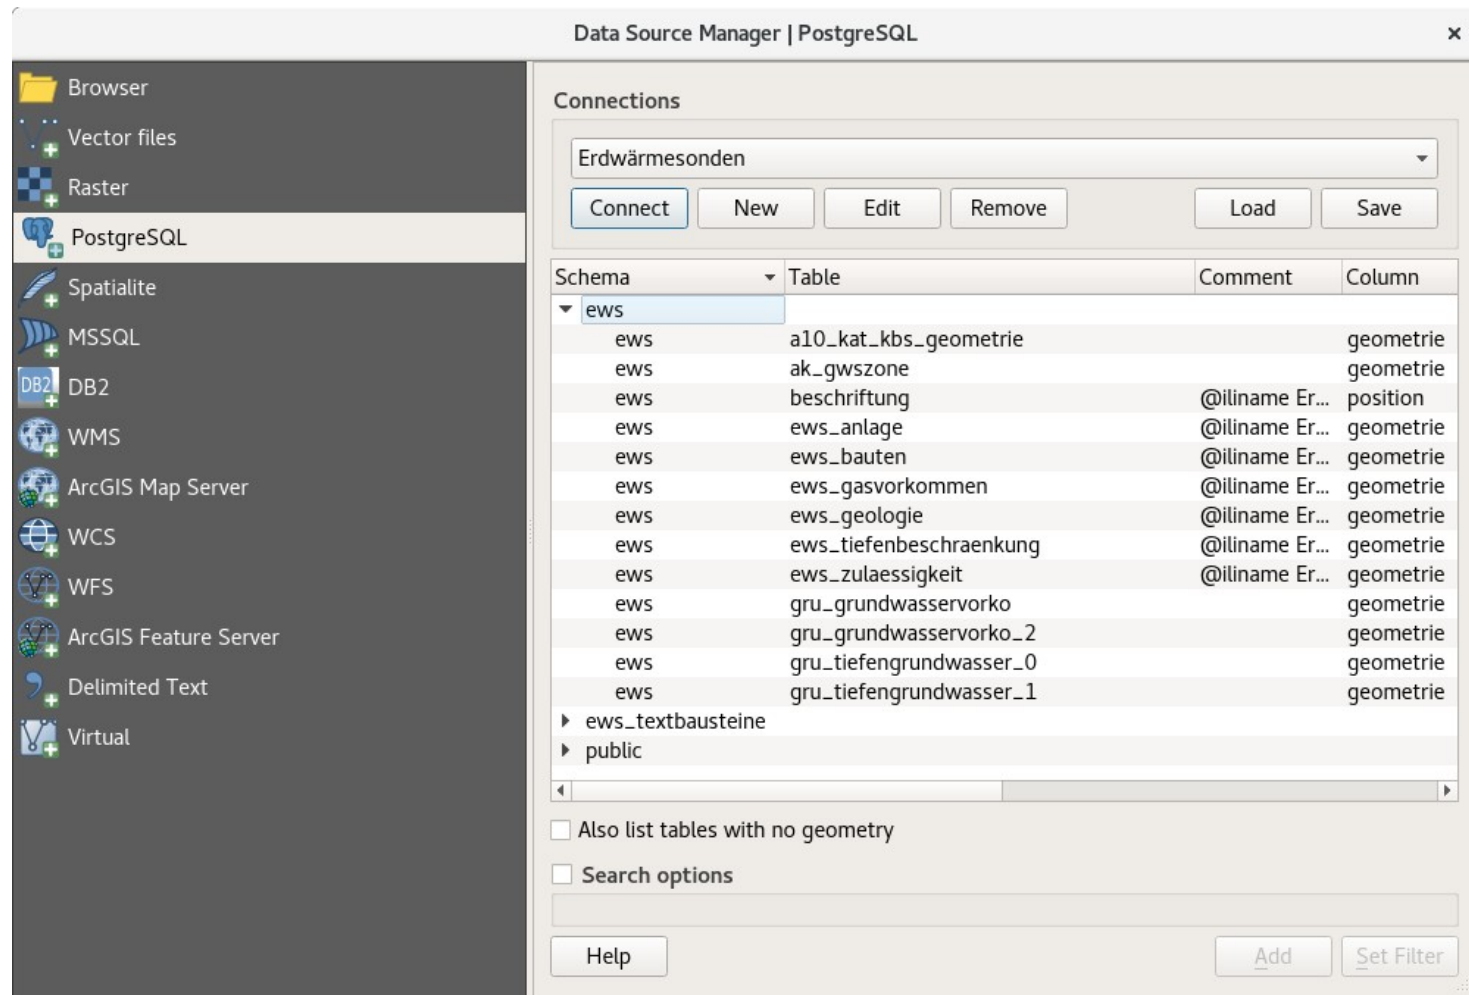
Data Source Manager | PostgreSQL

×

Browser
Vector files
Raster
PostgreSQL
Spatialite
MSSQL
DB2
WMS
ArcGIS Map Server
WCS
WFS
ArcGIS Feature Server
Delimited Text
Virtual

Connections

Erdwärmesonden

Connect | New | Edit | Remove | Load | Save

| Schema | Table | Comment | Column |
|---|---|---|---|
| ews | | | |
| ews | a10_kat_kbs_geometrie | | geometrie |
| ews | ak_gwszone | | geometrie |
| ews | beschriftung | @iliname Er... | position |
| ews | ews_anlage | @iliname Er... | geometrie |
| ews | ews_bauten | @iliname Er... | geometrie |
| ews | ews_gasvorkommen | @iliname Er... | geometrie |
| ews | ews_geologie | @iliname Er... | geometrie |
| ews | ews_tiefenbeschraenkung | @iliname Er... | geometrie |
| ews | ews_zulaessigkeit | @iliname Er... | geometrie |
| ews | gru_grundwasservorko | | geometrie |
| ews | gru_grundwasservorko_2 | | geometrie |
| ews | gru_tiefengrundwasser_0 | | geometrie |
| ews | gru_tiefengrundwasser_1 | | geometrie |
| ews_textbausteine | | | |
| public | | | |

Also list tables with no geometry

Search options

Help

Add

Set Filter